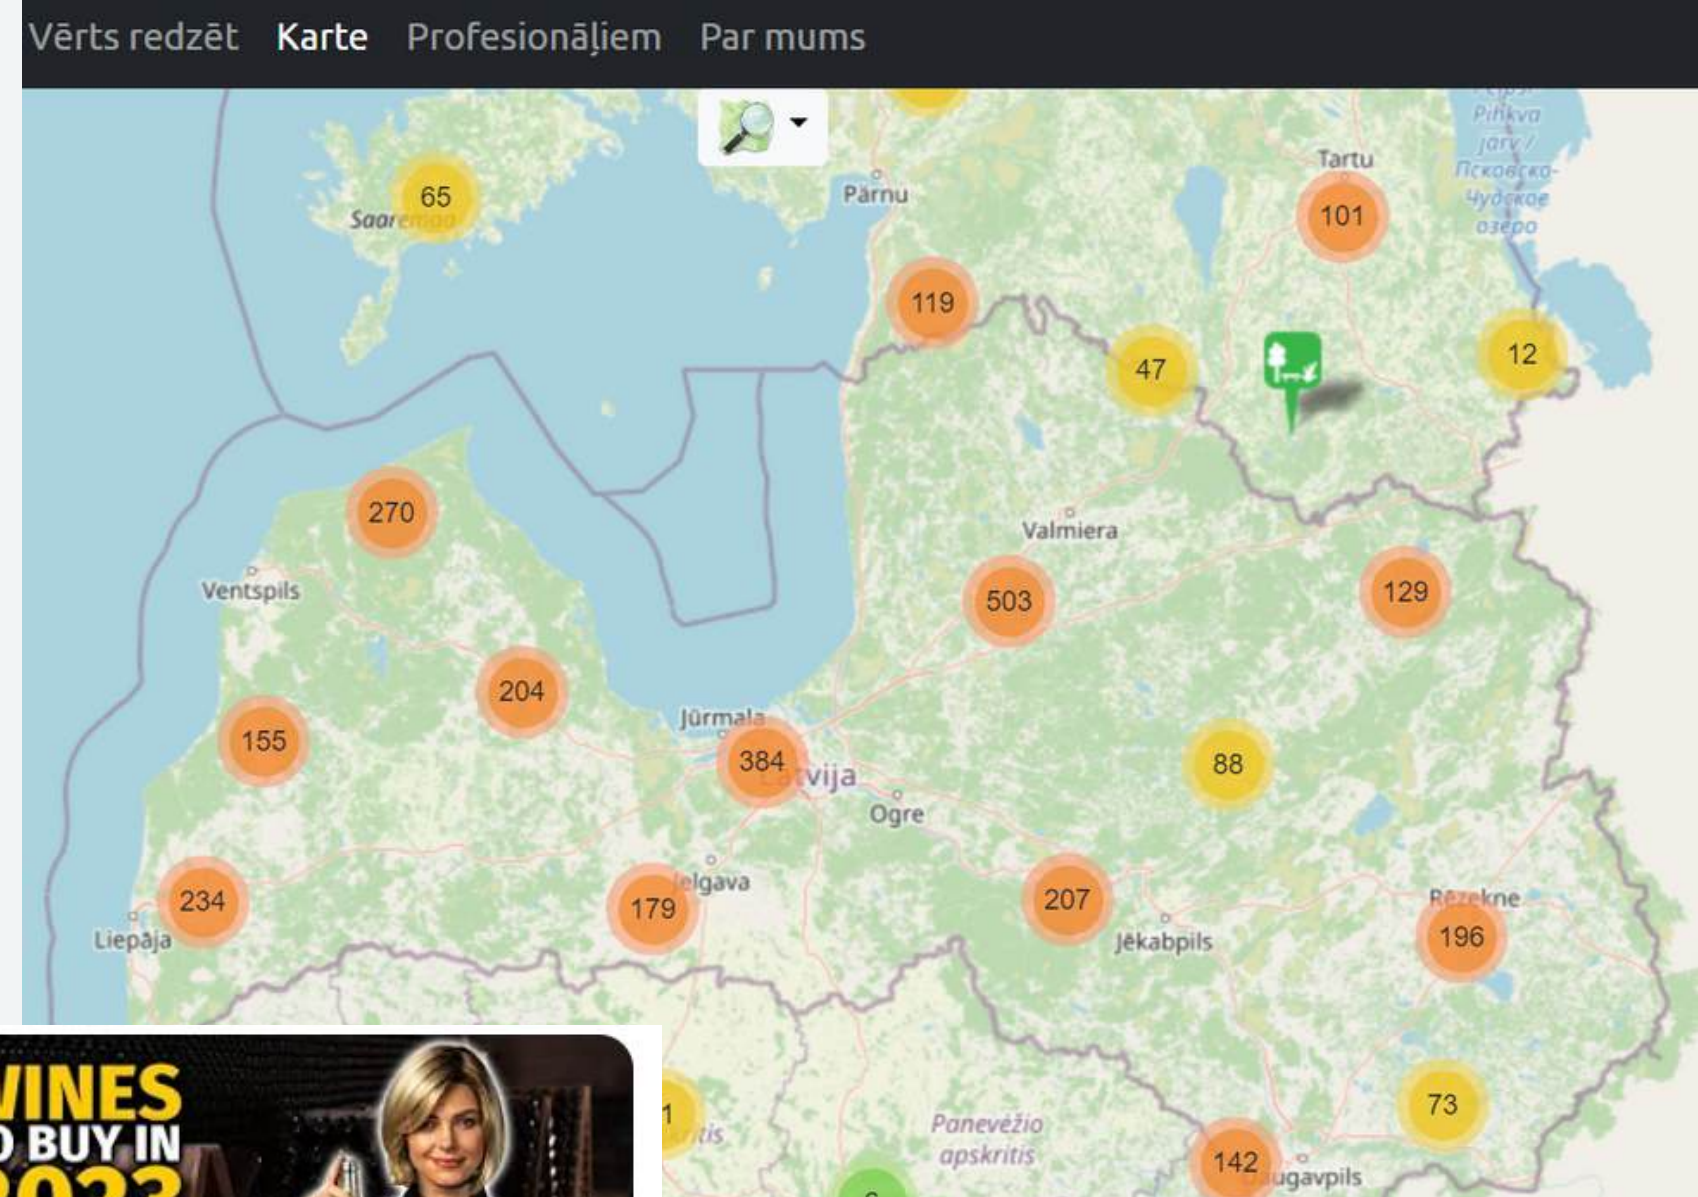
Vērts redzēt Karte Profesionāļiem Par mums

Pihkva järv / Псковско-Чудское озеро

Tartu

65

Saaremaa

Pärnu

101

119

47

12

270

Valmiera

Ventspils

503

129

204

155

Jūrmala

384

Latvija

88

Ogre

234

179

Jelgava

207

Rēzekne

196

Liepāja

Jēkabpils

Panevėžio apskritis

73

142

Daugavpils

VINES
O BUY IN
2023